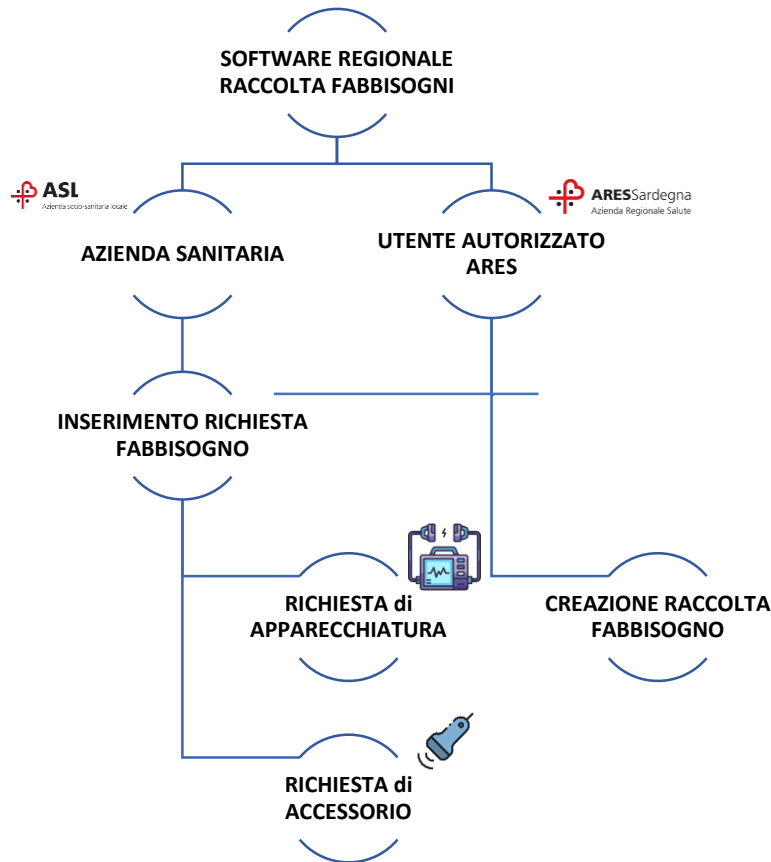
SOFTWARE REGIONALE RACCOLTA FABBISOGNI

ASL
Azienda socio-sanitaria locale

AZIENDA SANITARIA

ARESSardegna
Azienda Regionale Salute

UTENTE AUTORIZZATO ARES

INSERIMENTO RICHIESTA FABBISOGNO

RICHIESTA di APPARECCHIATURA

CREAZIONE RACCOLTA FABBISOGNO

RICHIESTA di ACCESSORIO